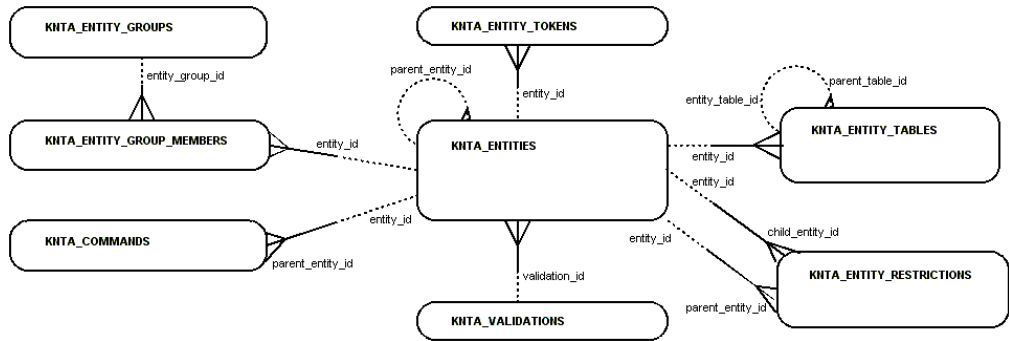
KNTA_ENTITY_GROUPS

entity_group_id

KNTA_ENTITY_GROUP_MEMBERS

entity_id

KNTA_COMMANDS

entity_id

parent_entity_id

KNTA_ENTITY_TOKENS

parent_entity_id

entity_id

KNTA_ENTITIES

validation_id

KNTA_VALIDATIONS

parent_table_id

entity_table_id

KNTA_ENTITY_TABLES

entity_id

entity_id

child_entity_id

entity_id

KNTA_ENTITY_RESTRICTIONS

parent_entity_id